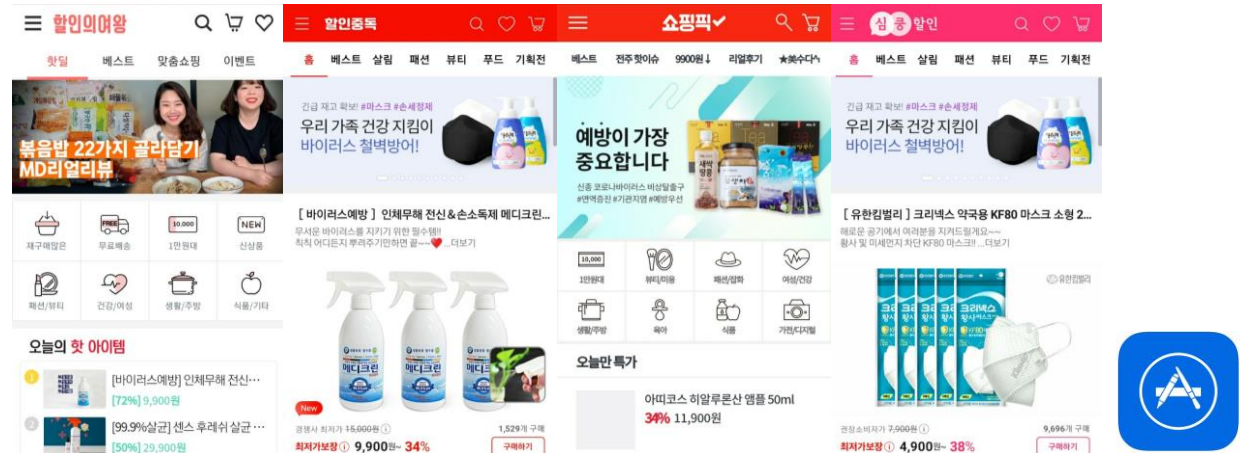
할인의여왕

핫딜 베스트 맞춤쇼핑 이벤트

볶음밥 22가지 골라담기 MD리얼리뷰

재구매많은 무료배송 1만원대 신상품

패션/뷰티 건강/여성 생활/주방 식품/기타

오늘의 핫 아이템

1 [바이러스예방] 인체무해 전신…

[72%] 9,900원

2 [99.9%살균] 센스 후레쉬 살균 …

[50%] 29,900원

할인중독

홈 베스트 살림 패션 뷰티 푸드 기획전

긴급 재고 확보! #마스크 #손세정제

우리 가족 건강 지킴이 바이러스 철벽방어!

[ 바이러스예방 ] 인체무해 전신&손소독제 메디크린…

무서운 바이러스를 지키기 위한 필수템!! 칙칙 어디든지 뿌려주기만하면 끝~~ ...더보기

New

경쟁사 최저가 15,000원 1,529개 구매

최저가보장 9,900원~ 34% 구매하기

쇼핑픽

베스트 전주핫이슈 9900원↓ 리얼후기 ★美수다

예방이 가장 중요합니다

신종 코로나바이러스 비상탈출구 #면역증진 #기관지염 #예방우선

1만원대 뷰티미용 패션/잡화 여성/건강

생활/주방 육아 식품 가전/디지털

오늘만 특가

아띠코스 히알루론산 앰플 50ml

34% 11,900원

심쿵할인

홈 베스트 살림 패션 뷰티 푸드 기획전

긴급 재고 확보! #마스크 #손세정제

우리 가족 건강 지킴이 바이러스 철벽방어!

[ 유한킴벌리 ] 크리넥스 약국용 KF80 마스크 소형 2…

해로운 공기에서 여러분을 지켜드릴께요~ 황사 및 미세먼지 차단 KF80 마스크!! ...더보기

권장소비자가 7,900원 9,696개 구매

최저가보장 4,900원~ 38% 구매하기